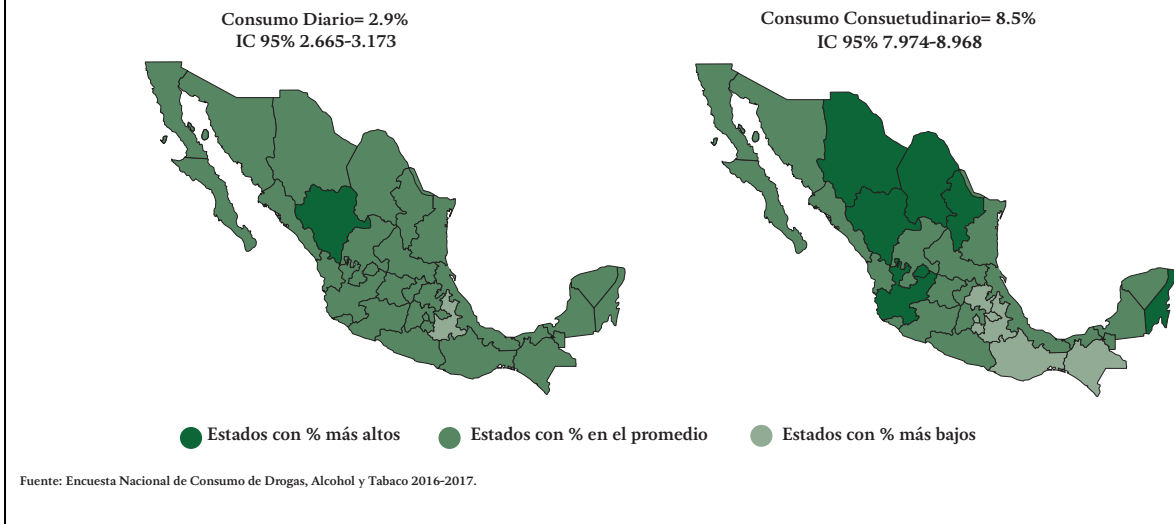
Consumo Diario= 2.9%
IC 95% 2.665-3.173

Consumo Consuetudinario= 8.5%
IC 95% 7.974-8.968

Estados con % más altos
Estados con % en el promedio
Estados con % más bajos

Fuente: Encuesta Nacional de Consumo de Drogas, Alcohol y Tabaco 2016-2017.